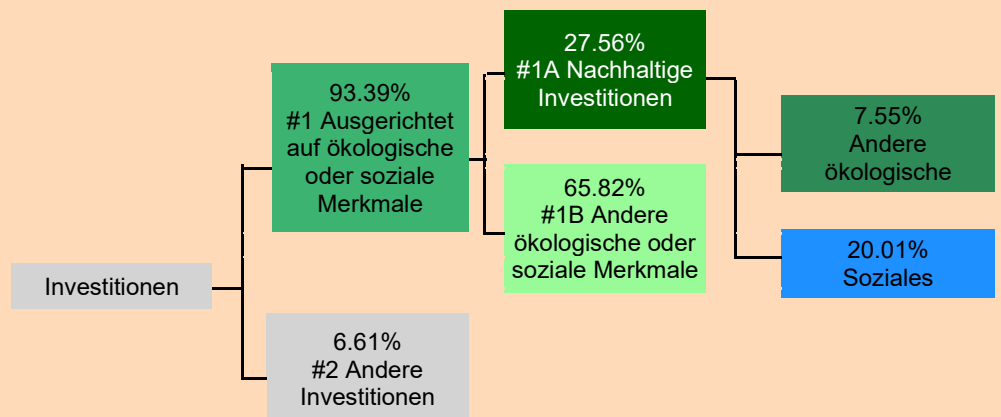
Investitionen

93.39%
#1 Ausgerichtet auf ökologische oder soziale Merkmale

6.61%
#2 Andere Investitionen

27.56%
#1A Nachhaltige Investitionen

65.82%
#1B Andere ökologische oder soziale Merkmale

7.55%
Andere ökologische

20.01%
Soziales